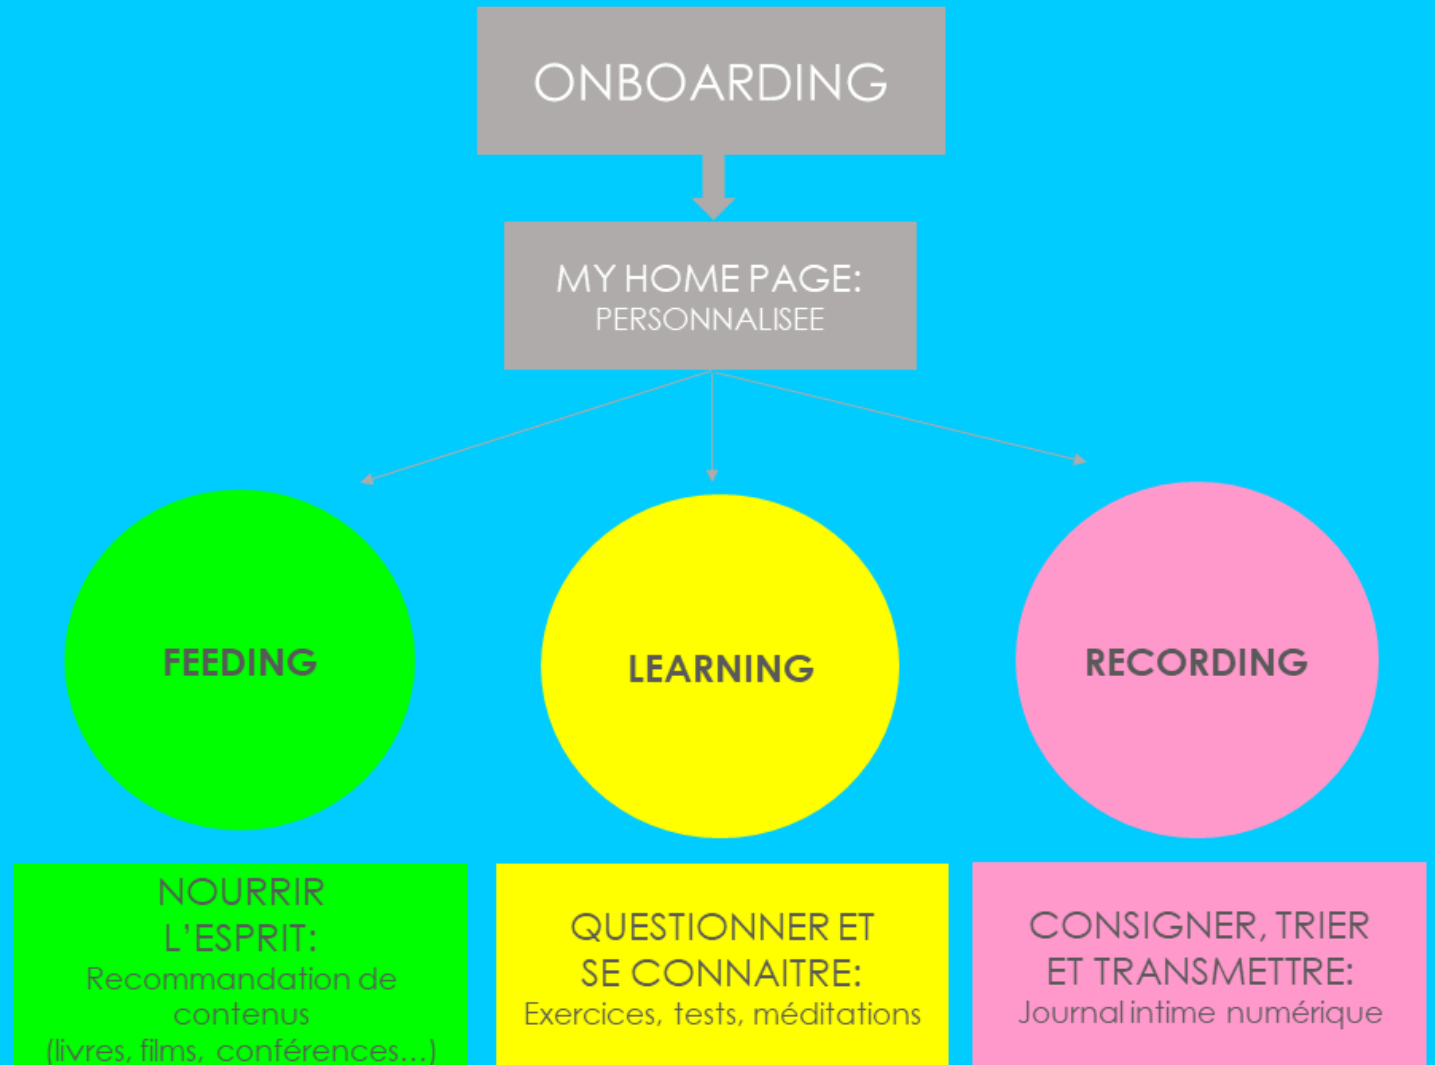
ONBOARDING

MY HOME PAGE:
PERSONNALISEE

FEEDING

LEARNING

RECORDING

NOURRIR L'ESPRIT:
Recommandation de contenus
(livres, films, conférences…)

QUESTIONNER ET SE CONNAITRE:
Exercices, tests, méditations

CONSIGNER, TRIER ET TRANSMETTRE:
Journal intime numérique